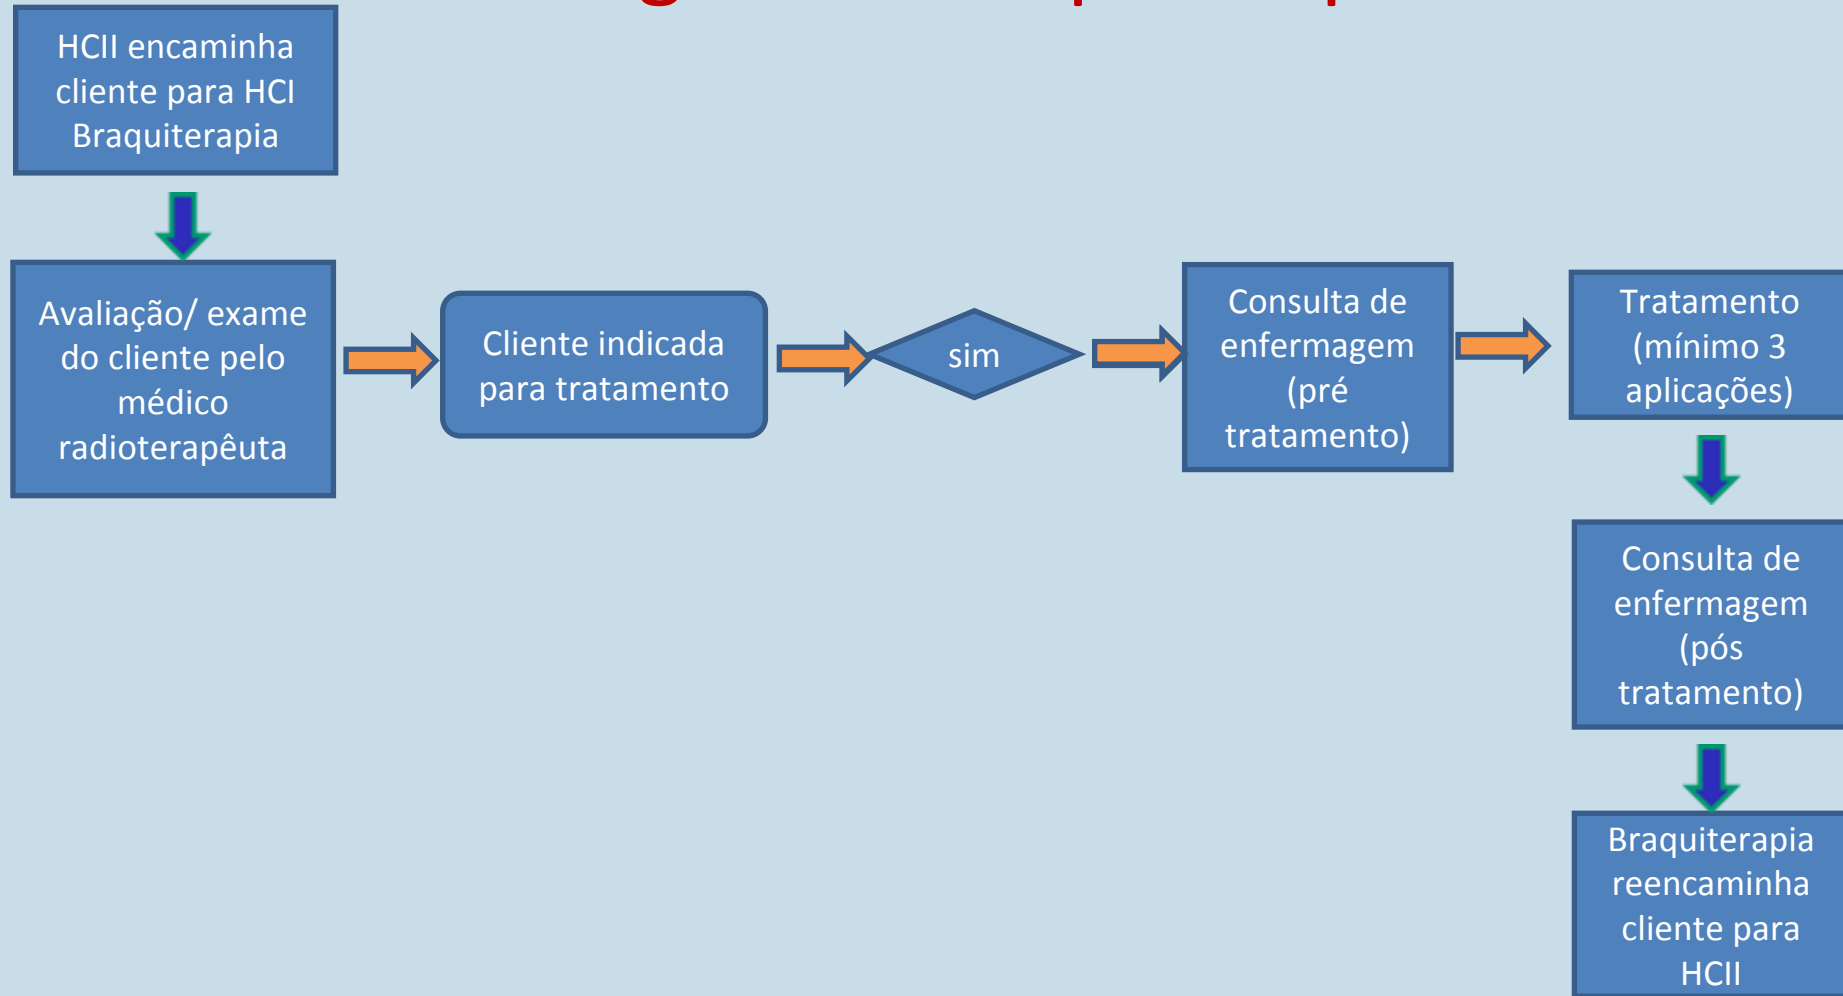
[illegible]

HCII encaminha cliente para HCI Braquiterapia

Avaliação/ exame do cliente pelo médico radioterapêuta

Cliente indicada para tratamento

sim

Consulta de enfermagem (pré tratamento)

Tratamento (mínimo 3 aplicações)

Consulta de enfermagem (pós tratamento)

Braquiterapia reencaminha cliente para HCII